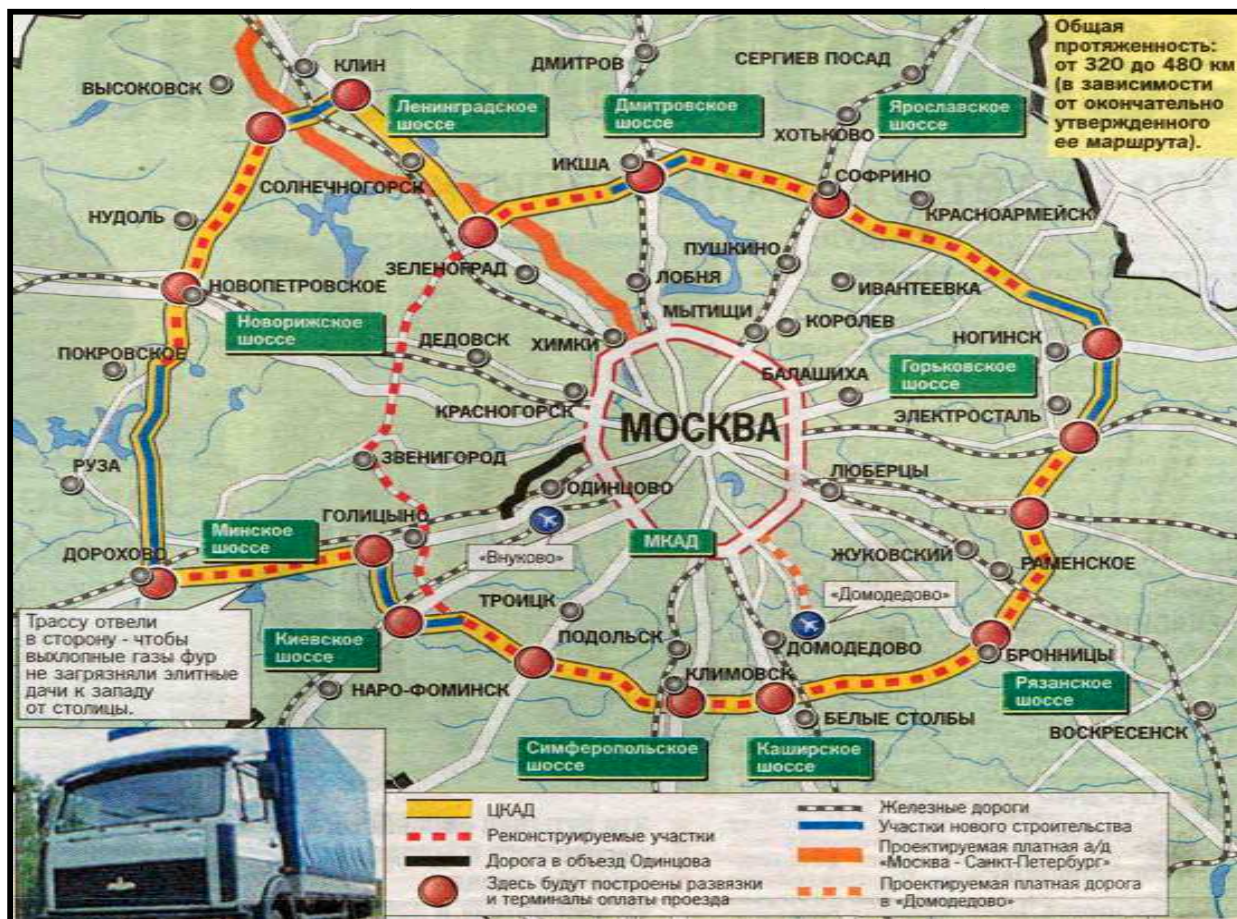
Общая протяженность: от 320 до 480 км (в зависимости от окончательно утвержденного ее маршрута).

КЛИН
ДМИТРОВ
СЕРГИЕВ ПОСАД
ВЫСОКОВСК
Ленинградское шоссе
Дмитровское шоссе
Ярославское шоссе
ХОТЬКОВО
ИКША
СОФРИНО
СОЛНЕЧНОГОРСК
НУДОЛЬ
КРАСНОАРМЕЙСК
ПУШКИНО
ЗЕЛЕНОГРАД
ЛОБНЯ
ИВАНТЕЕВКА
НОВОПЕТРОВСКОЕ
МЫТИЩИ
Новорижское шоссе
КОРОЛЕВ
ДЕДОВСК
ХИМКИ
НОГИНСК
ПОКРОВСКОЕ
БАЛАШИХА
Горьковское шоссе
КРАСНОГОРСК
МОСКВА
ЭЛЕКТРОСТАЛЬ
РУЗА
ЗВЕНИГОРОД
ЛЮБЕРЦЫ
ОДИНЦОВО
Минское шоссе
ГОЛИЦЫНО
«Внуково»
МКАД
ЖУКОВСКИЙ
ДОРОХОВО
РАМЕНСКОЕ
«Домодедово»
ТРОИЦК
Трассу отвели в сторону - чтобы выхлопные газы фур не загрязняли элитные дачи к западу от столицы.
Киевское шоссе
ПОДОЛЬСК
ДОМОДЕДОВО
БРОННИЦЫ
КЛИМОВСК
Рязанское шоссе
НАРО-ФОМИНСК
БЕЛЫЕ СТОЛБЫ
ВОСКРЕСЕНСК
Симферопольское шоссе
Каширское шоссе

ЦКАД
Реконструируемые участки
Дорога в объезд Одинцова
Здесь будут построены развязки и терминалы оплаты проезда
Железные дороги
Участки нового строительства
Проектируемая платная а/д «Москва - Санкт-Петербург»
Проектируемая платная дорога в «Домодедово»